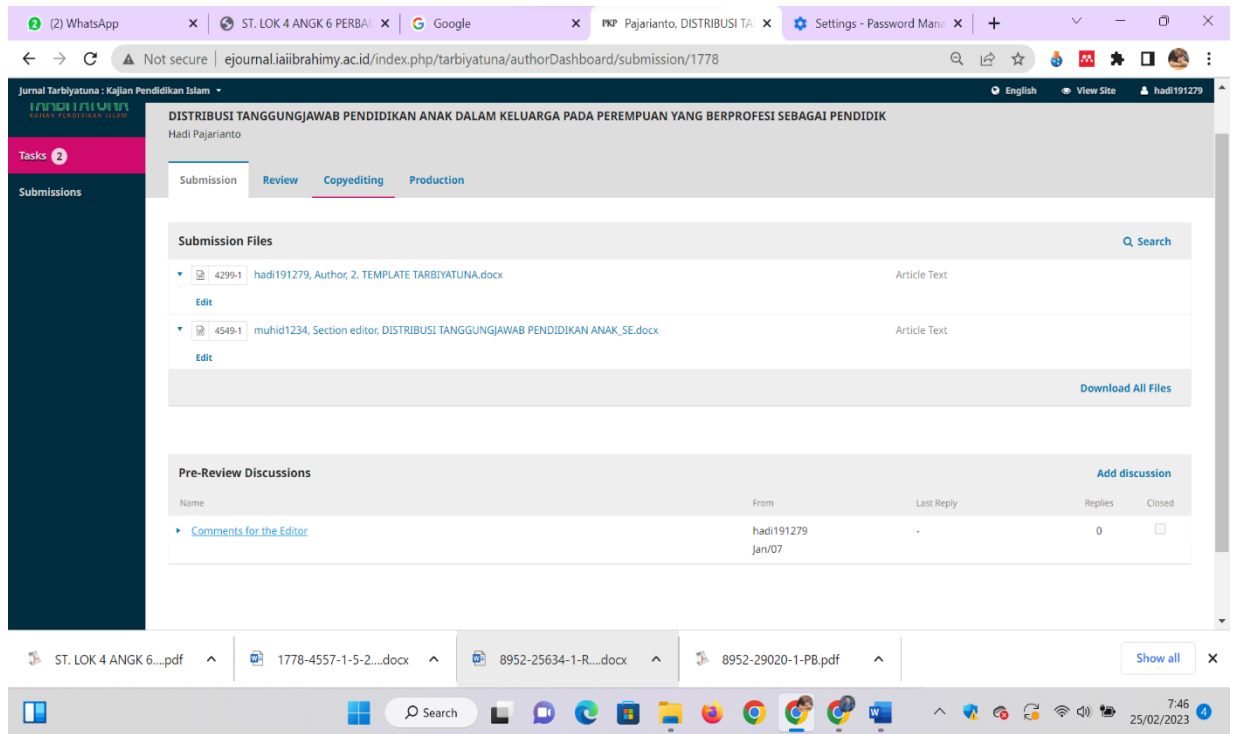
(2) WhatsApp
ST. LOK 4 ANGK 6 PERBA
Google
PKP Pajarianto, DISTRIBUSI TA
Settings - Password Mana
+

Not secure | ejournal.iaiibrahimy.ac.id/index.php/tarbiyatuna/authorDashboard/submission/1778

Jurnal Tarbiyatuna : Kajian Pendidikan Islam
English
View Site
hadi191279

TARBIYATUNA
KAJIAN PENDIDIKAN ISLAM

Tasks 2
Submissions

DISTRIBUSI TANGGUNGJAWAB PENDIDIKAN ANAK DALAM KELUARGA PADA PEREMPUAN YANG BERPROFESI SEBAGAI PENDIDIK
Hadi Pajarianto

Submission
Review
Copyediting
Production

Submission Files
Search

4299-1 hadi191279, Author, 2. TEMPLATE TARBIYATUNA.docx
Article Text
Edit

4549-1 muhid1234, Section editor, DISTRIBUSI TANGGUNGJAWAB PENDIDIKAN ANAK_SE.docx
Article Text
Edit

Download All Files

Pre-Review Discussions
Add discussion

| Name | From | Last Reply | Replies | Closed |
|---|---|---|---|---|
| Comments for the Editor | hadi191279 Jan/07 | - | 0 | |

ST. LOK 4 ANGK 6....pdf
1778-4557-1-5-2....docx
8952-25634-1-R....docx
8952-29020-1-PB.pdf
Show all

Search
7:46
25/02/2023
4